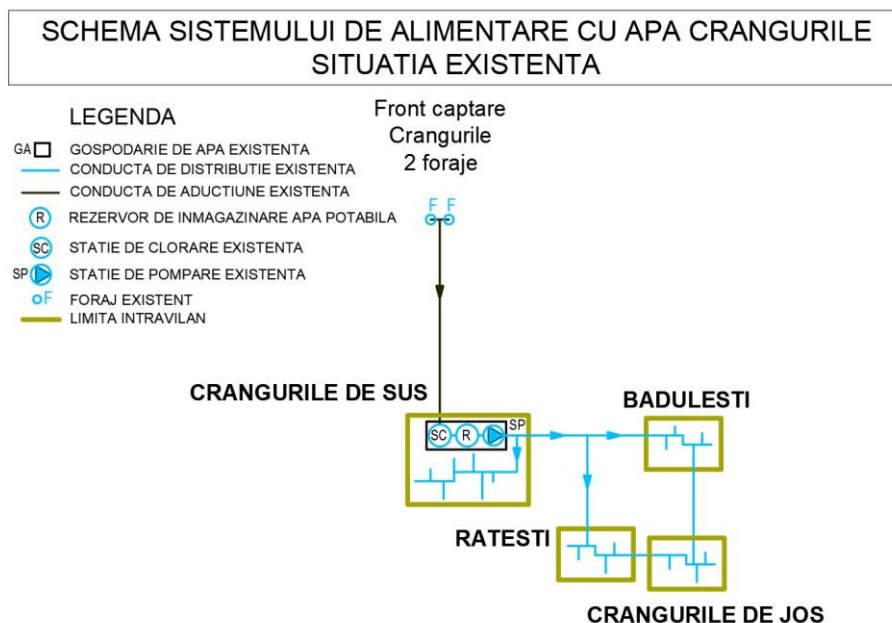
SCHEMA SISTEMULUI DE ALIMENTARE CU APA CRANGURILE
SITUATIA EXISTENTA

LEGENDA

GA GOSPODARIE DE APA EXISTENTA
CONDUCTA DE DISTRIBUTIE EXISTENTA
CONDUCTA DE ADUCTIUNE EXISTENTA
R REZERVOR DE INMAGAZINARE APA POTABILA
SC STATIE DE CLORARE EXISTENTA
SP STATIE DE POMPARE EXISTENTA
F FORAJ EXISTENT
LIMITA INTRAVILAN

Front captare
Crangurile
2 foraje

F F

CRANGURILE DE SUS

SC R SP

BADULESTI

RATESTI

CRANGURILE DE JOS